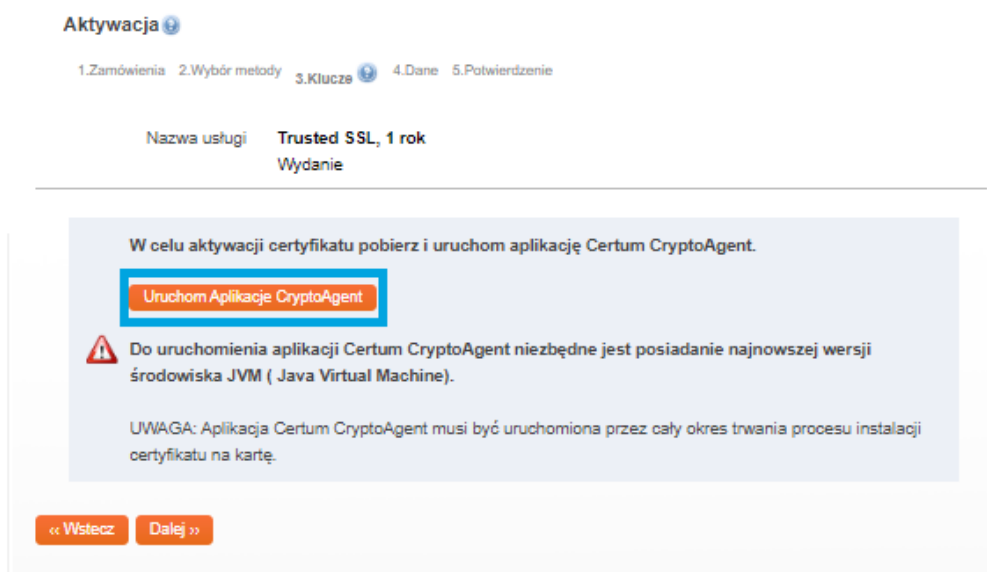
Aktywacja

1.Zamówienia 2.Wybór metody 3.Klucze 4.Dane 5.Potwierdzenie

Nazwa usługi Trusted SSL, 1 rok
Wydanie

W celu aktywacji certyfikatu pobierz i uruchom aplikację Certum CryptoAgent.

Uruchom Aplikacje CryptoAgent

Do uruchomienia aplikacji Certum CryptoAgent niezbędne jest posiadanie najnowszej wersji środowiska JVM ( Java Virtual Machine).

UWAGA: Aplikacja Certum CryptoAgent musi być uruchomiona przez cały okres trwania procesu instalacji certyfikatu na kartę.

« Wstecz Dalej »